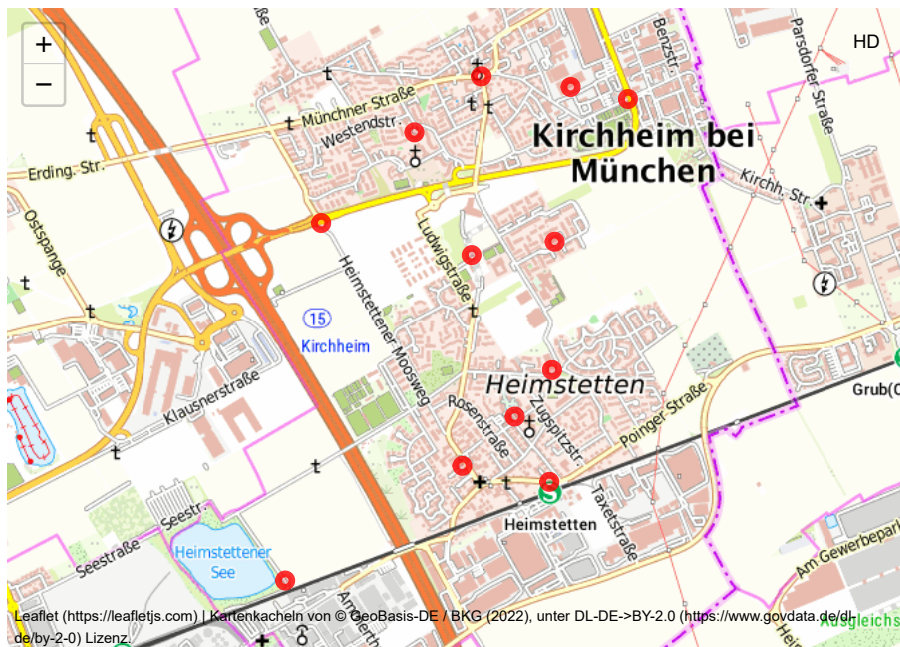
+
−
HD
Kirchheim bei München
Münchner Straße
Westendstr.
Benzstr.
Parsdorfer Straße
Erding. Str.
Kirchh. Str.
Ostspange
Heimstettener Moosweg
Ludwigstraße
15
Kirchheim
Heimstetten
Klausnerstraße
Rosenstraße
Zugspitzstr.
Poinger Straße
Grub(O
Taxetstraße
Heimstetten
Seestr.
Seestraße
Heimstettener See
Am Gewerbepark
Ausgleichs
Leaflet (https://leafletjs.com) | Kartenkacheln von © GeoBasis-DE / BKG (2022), unter DL-DE->BY-2.0 (https://www.govdata.de/dl-de/by-2-0) Lizenz.